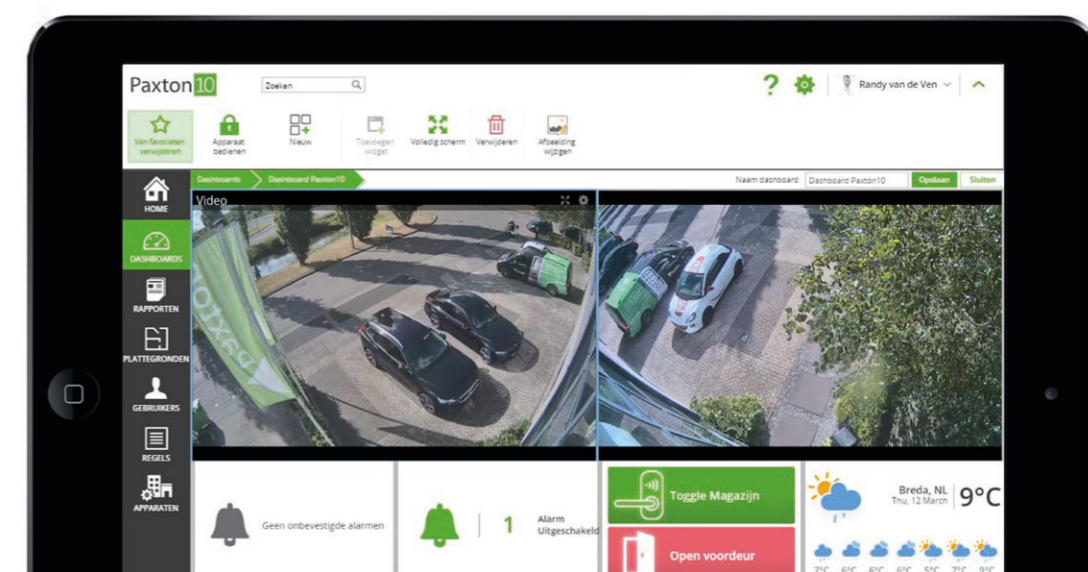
Paxton10

Zoeken

Randy van de Ven

Van favorieten verwijderen

Apparaat bedienen

Nieuw

Toevoegen widget

Volledig scherm

Verwijderen

Afbeelding wijzigen

Dashboards

Dashboard Paxton10

Naam dashboard

Dashboard Paxton10

Opslaan

Sluiten

HOME

DASHBOARDS

RAPPORTEN

PLATTEGRONDEN

GEBRUIKERS

REGELS

APPARATEN

Video

Geen onbevestigde alarmen

1

Alarm Uitgeschakeld

Toggle Magazijn

Open voordeur

Breda, NL
Thu, 12 March

9°C

7°C 6°C 6°C 6°C 5°C 7°C 9°C